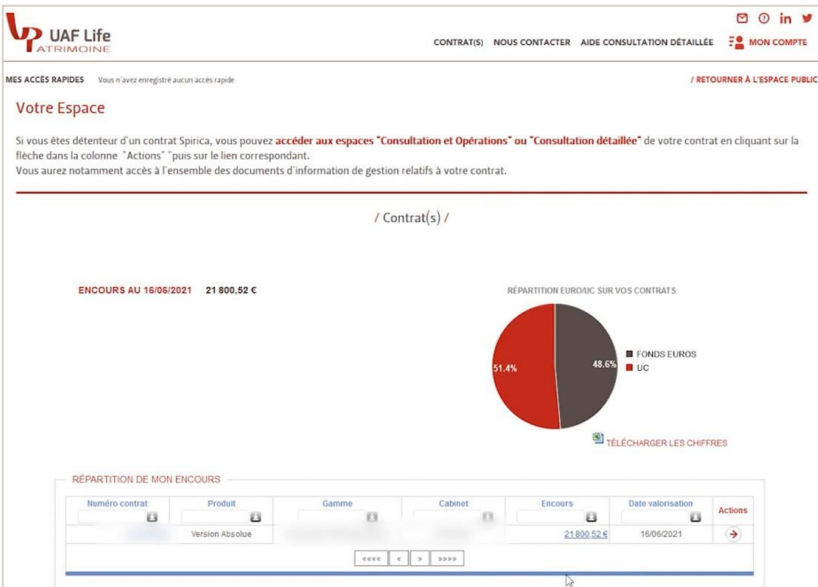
UAF Life PATRIMOINE

CONTRAT(S) NOUS CONTACTER AIDE CONSULTATION DÉTAILLÉE MON COMPTE

MES ACCÈS RAPIDES Vous n'avez enregistré aucun accès rapide

/ RETOURNER À L'ESPACE PUBLIC

Votre Espace

Si vous êtes détenteur d'un contrat Spirica, vous pouvez accéder aux espaces "Consultation et Opérations" ou "Consultation détaillée" de votre contrat en cliquant sur la flèche dans la colonne "Actions" puis sur le lien correspondant.
Vous aurez notamment accès à l'ensemble des documents d'information de gestion relatifs à votre contrat.

/ Contrat(s) /

ENCOURS AU 16/06/2021 21 800,52 €

RÉPARTITION EURO/UC SUR VOS CONTRATS

51.4%
48.6%
FONDS EUROS
UC

TÉLÉCHARGER LES CHIFFRES

RÉPARTITION DE MON ENCOURS

| Numéro contrat | Produit | Gamme | Cabinet | Encours | Date valorisation | Actions |
|---|---|---|---|---|---|---|
| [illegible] | Version Absolue | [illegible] | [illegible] | 21 800,52 € | 16/06/2021 | |

<<<< < > >>>>